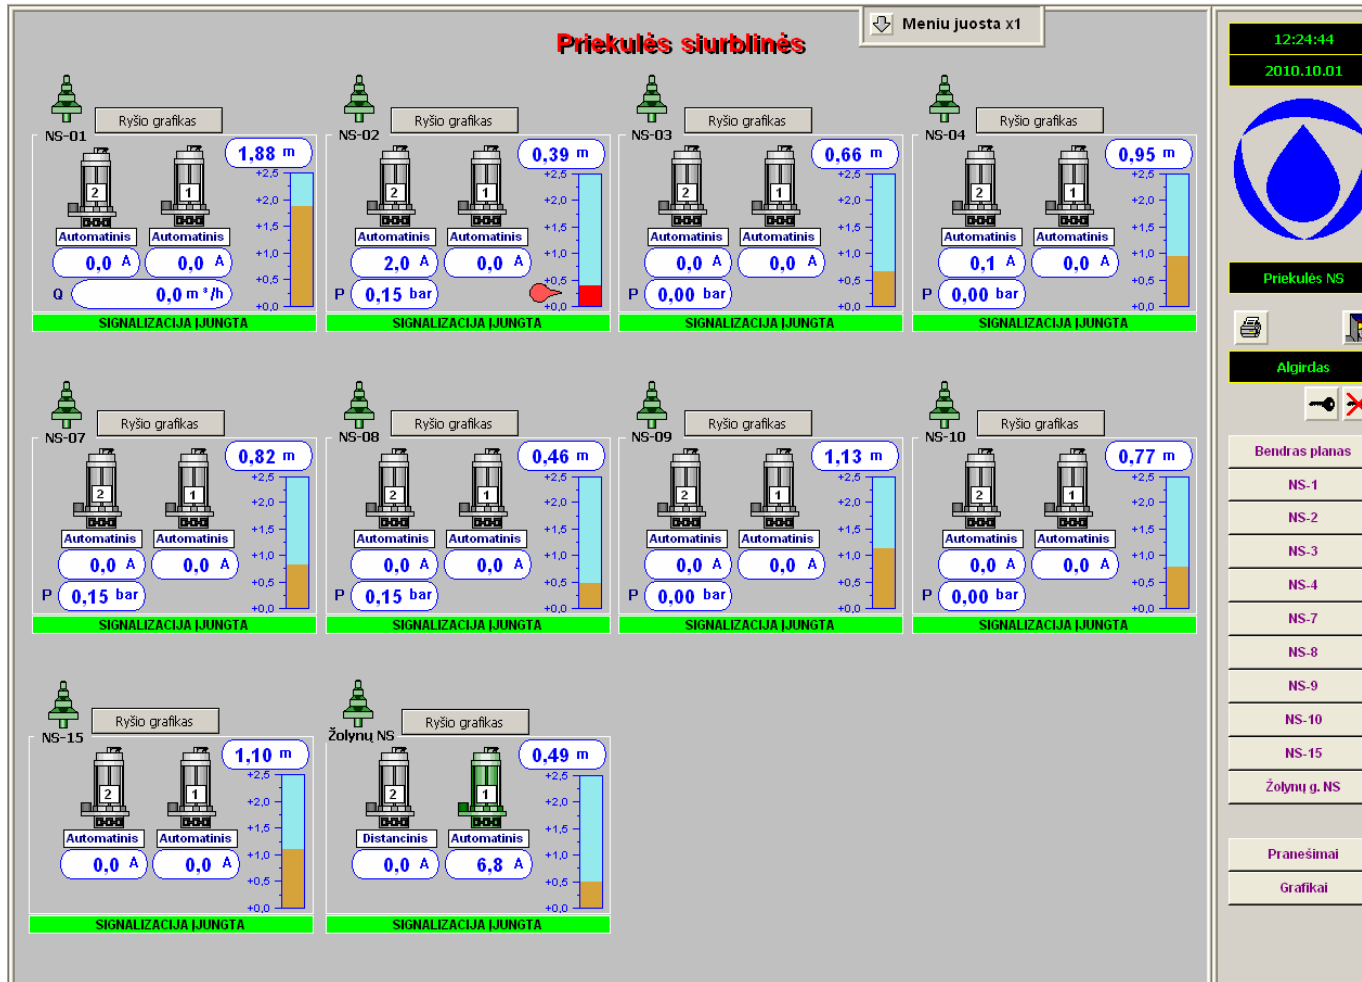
Priekulės siurblinės

Meniu juosta x1

NS-01
Ryšio grafikas
1,88 m
2 1
Automatinis Automatinis
0,0 A 0,0 A
Q 0,0 $m^3/h$
+2,5 +2,0 +1,5 +1,0 +0,5 +0,0
SIGNALIZACIJA ĮJUNGTA

NS-02
Ryšio grafikas
0,39 m
2 1
Automatinis Automatinis
2,0 A 0,0 A
P 0,15 bar
+2,5 +2,0 +1,5 +1,0 +0,5 +0,0
SIGNALIZACIJA ĮJUNGTA

NS-03
Ryšio grafikas
0,66 m
2 1
Automatinis Automatinis
0,0 A 0,0 A
P 0,00 bar
+2,5 +2,0 +1,5 +1,0 +0,5 +0,0
SIGNALIZACIJA ĮJUNGTA

NS-04
Ryšio grafikas
0,95 m
2 1
Automatinis Automatinis
0,1 A 0,0 A
P 0,00 bar
+2,5 +2,0 +1,5 +1,0 +0,5 +0,0
SIGNALIZACIJA ĮJUNGTA

NS-07
Ryšio grafikas
0,82 m
2 1
Automatinis Automatinis
0,0 A 0,0 A
P 0,15 bar
+2,5 +2,0 +1,5 +1,0 +0,5 +0,0
SIGNALIZACIJA ĮJUNGTA

NS-08
Ryšio grafikas
0,46 m
2 1
Automatinis Automatinis
0,0 A 0,0 A
P 0,15 bar
+2,5 +2,0 +1,5 +1,0 +0,5 +0,0
SIGNALIZACIJA ĮJUNGTA

NS-09
Ryšio grafikas
1,13 m
2 1
Automatinis Automatinis
0,0 A 0,0 A
P 0,00 bar
+2,5 +2,0 +1,5 +1,0 +0,5 +0,0
SIGNALIZACIJA ĮJUNGTA

NS-10
Ryšio grafikas
0,77 m
2 1
Automatinis Automatinis
0,0 A 0,0 A
P 0,00 bar
+2,5 +2,0 +1,5 +1,0 +0,5 +0,0
SIGNALIZACIJA ĮJUNGTA

NS-15
Ryšio grafikas
1,10 m
2 1
Automatinis Automatinis
0,0 A 0,0 A
+2,5 +2,0 +1,5 +1,0 +0,5 +0,0
SIGNALIZACIJA ĮJUNGTA

Žolynų NS
Ryšio grafikas
0,49 m
2 1
Distancinis Automatinis
0,0 A 6,8 A
+2,5 +2,0 +1,5 +1,0 +0,5 +0,0
SIGNALIZACIJA ĮJUNGTA

12:24:44
2010.10.01
Priekulės NS
Algirdas
Bendras planas
NS-1
NS-2
NS-3
NS-4
NS-7
NS-8
NS-9
NS-10
NS-15
Žolynų g. NS
Pranešimai
Grafikai